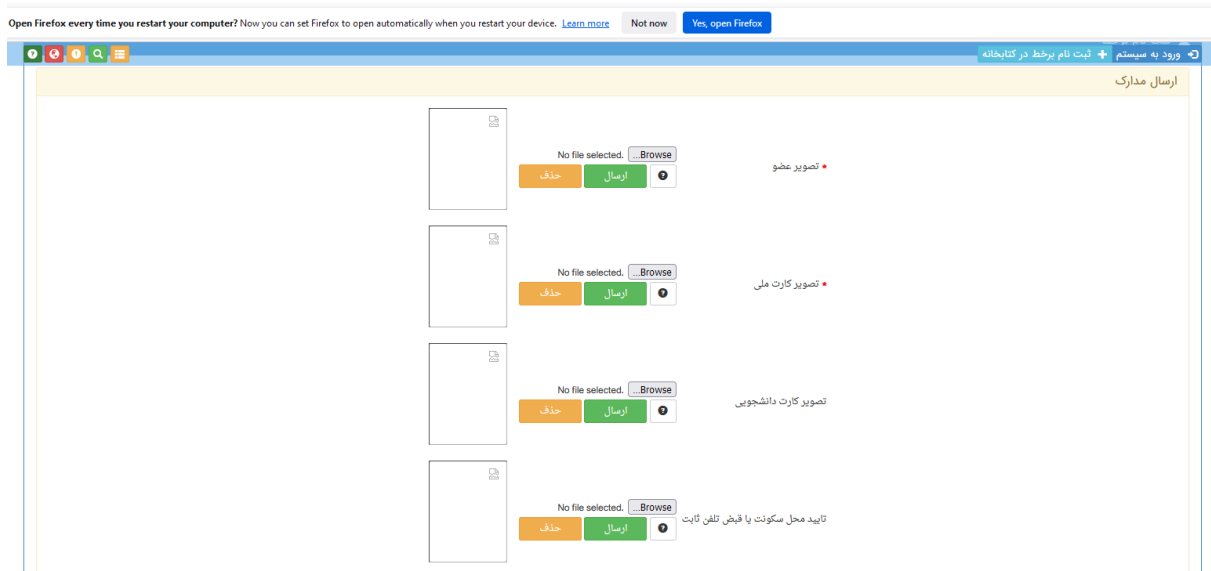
**Open Firefox every time you restart your computer?** Now you can set Firefox to open automatically when you restart your device. Learn more Not now Yes, open Firefox

ورود به سیستم ثبت نام برخط در کتابخانه

ارسال مدارک

• تصویر عضو
Browse... No file selected.
ارسال حذف

• تصویر کارت ملی
Browse... No file selected.
ارسال حذف

تصویر کارت دانشجویی
Browse... No file selected.
ارسال حذف

تایید محل سکونت یا قبض تلفن ثابت
Browse... No file selected.
ارسال حذف